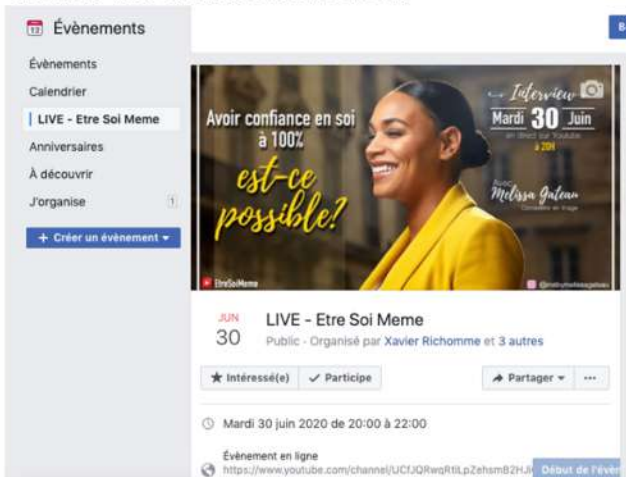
Évènements

Évènements
Calendrier
LIVE - Etre Soi Meme
Anniversaires
À découvrir
J'organise 1
+ Créer un évènement

Avoir confiance en soi à 100%
est-ce possible?

Interview
Mardi 30 Juin
en direct sur Youtube
à 20H
Avec
Melissa Gateau
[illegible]

EtreSoiMeme
@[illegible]

JUN
30
LIVE - Etre Soi Meme
Public · Organisé par Xavier Richomme et 3 autres

Intéressé(e)
Participe
Partager
···

Mardi 30 juin 2020 de 20:00 à 22:00

Évènement en ligne
https://www.youtube.com/channel/UCfJQRwqRtILpZehsmB2HJ
Début de l'évè